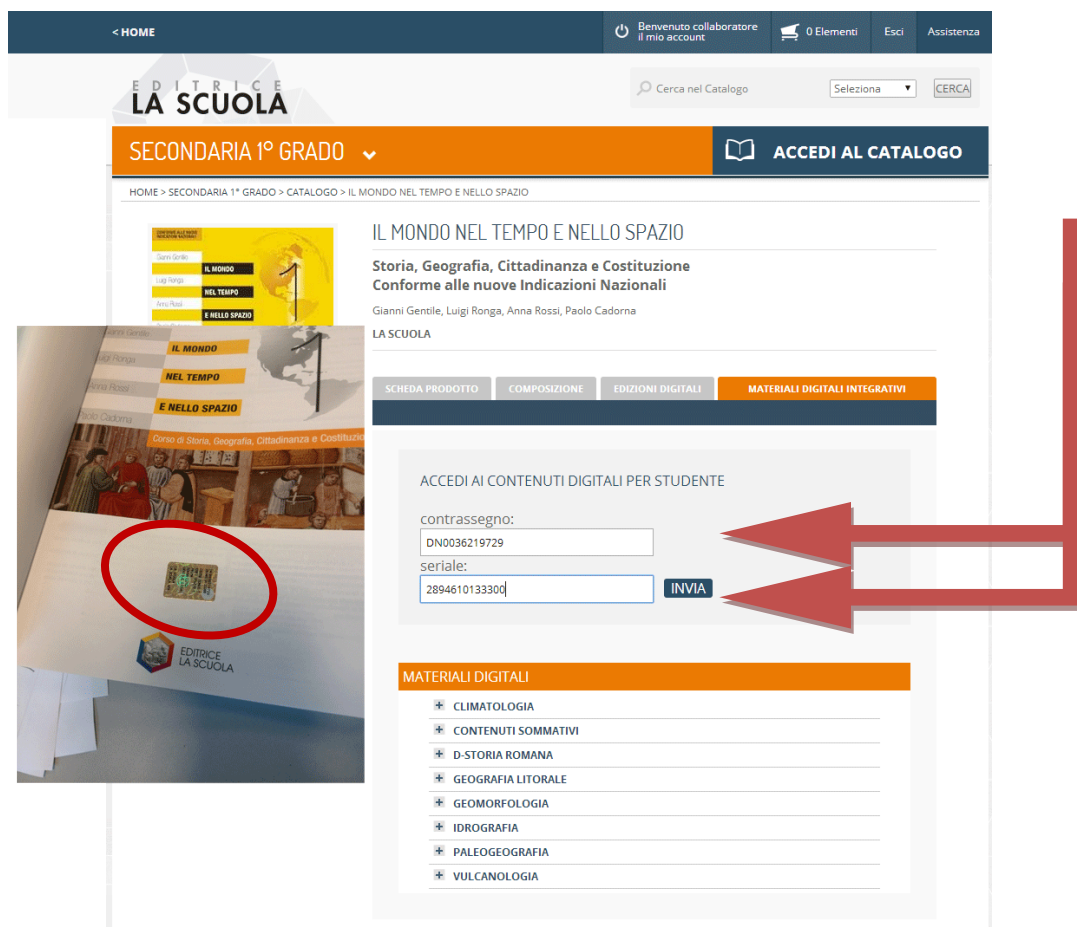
< HOME

Benvenuto collaboratore
il mio account

0 Elementi

Esci

Assistenza

EDITRICE
LA SCUOLA

Cerca nel Catalogo

Seleziona

CERCA

SECONDARIA 1° GRADO

ACCEDI AL CATALOGO

HOME > SECONDARIA 1° GRADO > CATALOGO > IL MONDO NEL TEMPO E NELLO SPAZIO

IL MONDO NEL TEMPO E NELLO SPAZIO

Storia, Geografia, Cittadinanza e Costituzione
Conforme alle nuove Indicazioni Nazionali

Gianni Gentile, Luigi Ronga, Anna Rossi, Paolo Cadorna

LA SCUOLA

Gianni Gentile
Luigi Ronga
Anna Rossi
Paolo Cadorna

IL MONDO
NEL TEMPO
E NELLO SPAZIO

Corso di Storia, Geografia, Cittadinanza e Costituzio

EDITRICE
LA SCUOLA

SCHEDA PRODOTTO

COMPOSIZIONE

EDIZIONI DIGITALI

MATERIALI DIGITALI INTEGRATIVI

ACCEDI AI CONTENUTI DIGITALI PER STUDENTE

contrassegno:
DN0036219729

seriale:
2894610133300

INVIA

MATERIALI DIGITALI

CLIMATOLOGIA
CONTENUTI SOMMATIVI
D-STORIA ROMANA
GEOGRAFIA LITORALE
GEOMORFOLOGIA
IDROGRAFIA
PALEOGEOGRAFIA
VULCANOLOGIA